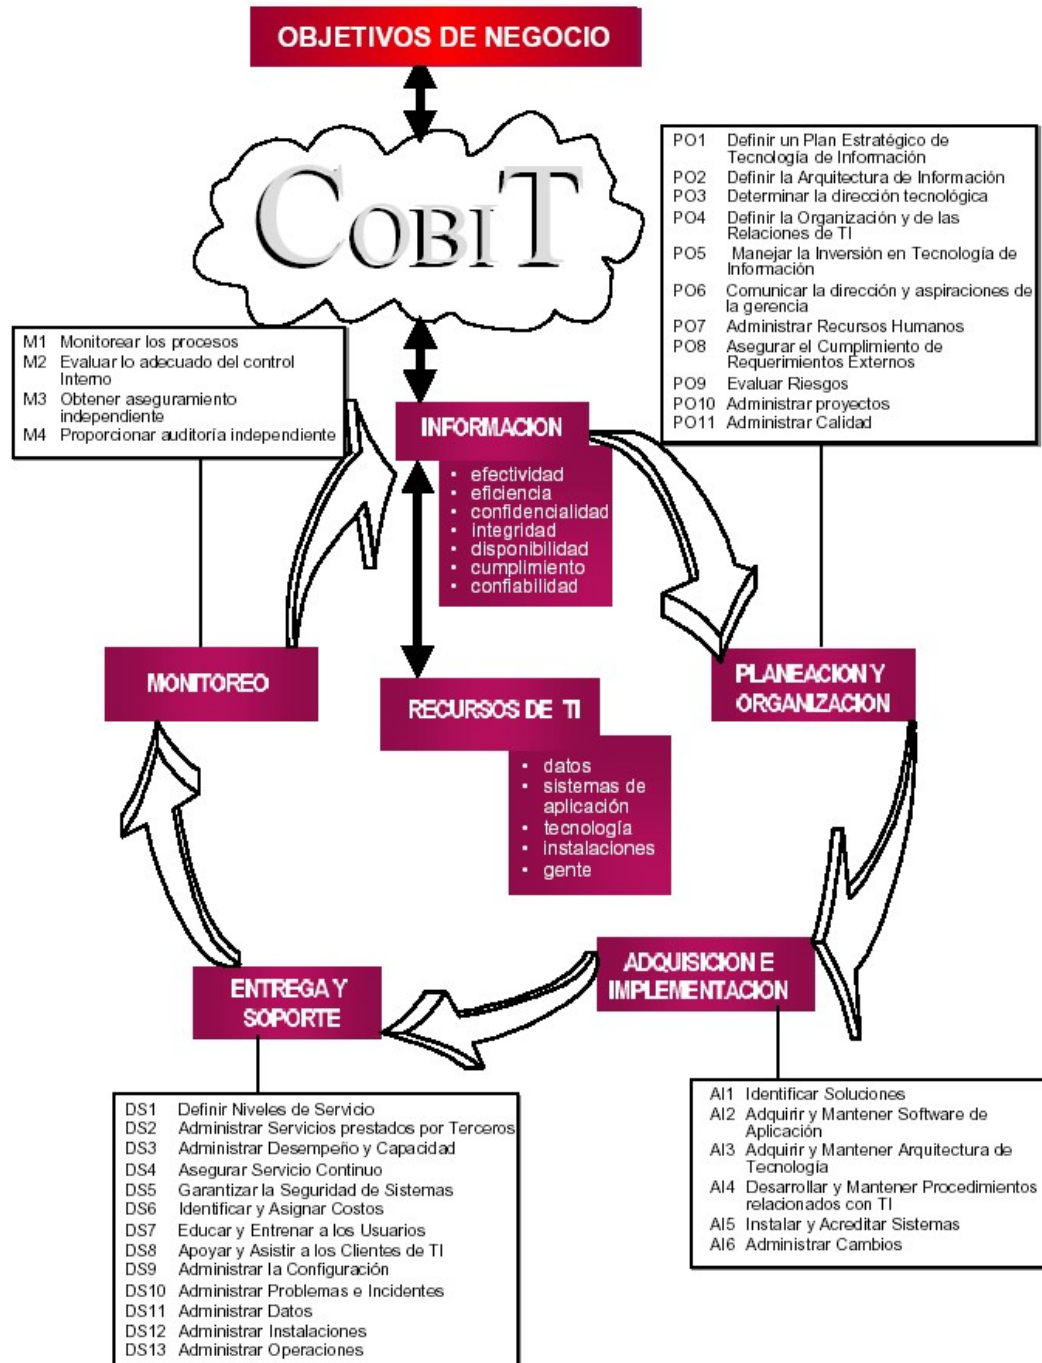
OBJETIVOS DE NEGOCIO

COBIT

PO1 Definir un Plan Estratégico de Tecnología de Información
PO2 Definir la Arquitectura de Información
PO3 Determinar la dirección tecnológica
PO4 Definir la Organización y de las Relaciones de TI
PO5 Manejar la Inversión en Tecnología de Información
PO6 Comunicar la dirección y aspiraciones de la gerencia
PO7 Administrar Recursos Humanos
PO8 Asegurar el Cumplimiento de Requerimientos Externos
PO9 Evaluar Riesgos
PO10 Administrar proyectos
PO11 Administrar Calidad

M1 Monitorear los procesos
M2 Evaluar lo adecuado del control Interno
M3 Obtener aseguramiento independiente
M4 Proporcionar auditoría independiente

INFORMACION
• efectividad
• eficiencia
• confidencialidad
• integridad
• disponibilidad
• cumplimiento
• confiabilidad

MONITOREO

RECURSOS DE TI
• datos
• sistemas de aplicación
• tecnología
• instalaciones
• gente

PLANEACION Y ORGANIZACION

ADQUISICION E IMPLEMENTACION

ENTREGA Y SOPORTE

DS1 Definir Niveles de Servicio
DS2 Administrar Servicios prestados por Terceros
DS3 Administrar Desempeño y Capacidad
DS4 Asegurar Servicio Continuo
DS5 Garantizar la Seguridad de Sistemas
DS6 Identificar y Asignar Costos
DS7 Educar y Entrenar a los Usuarios
DS8 Apoyar y Asistir a los Clientes de TI
DS9 Administrar la Configuración
DS10 Administrar Problemas e Incidentes
DS11 Administrar Datos
DS12 Administrar Instalaciones
DS13 Administrar Operaciones

AI1 Identificar Soluciones
AI2 Adquirir y Mantener Software de Aplicación
AI3 Adquirir y Mantener Arquitectura de Tecnología
AI4 Desarrollar y Mantener Procedimientos relacionados con TI
AI5 Instalar y Acreditar Sistemas
AI6 Administrar Cambios